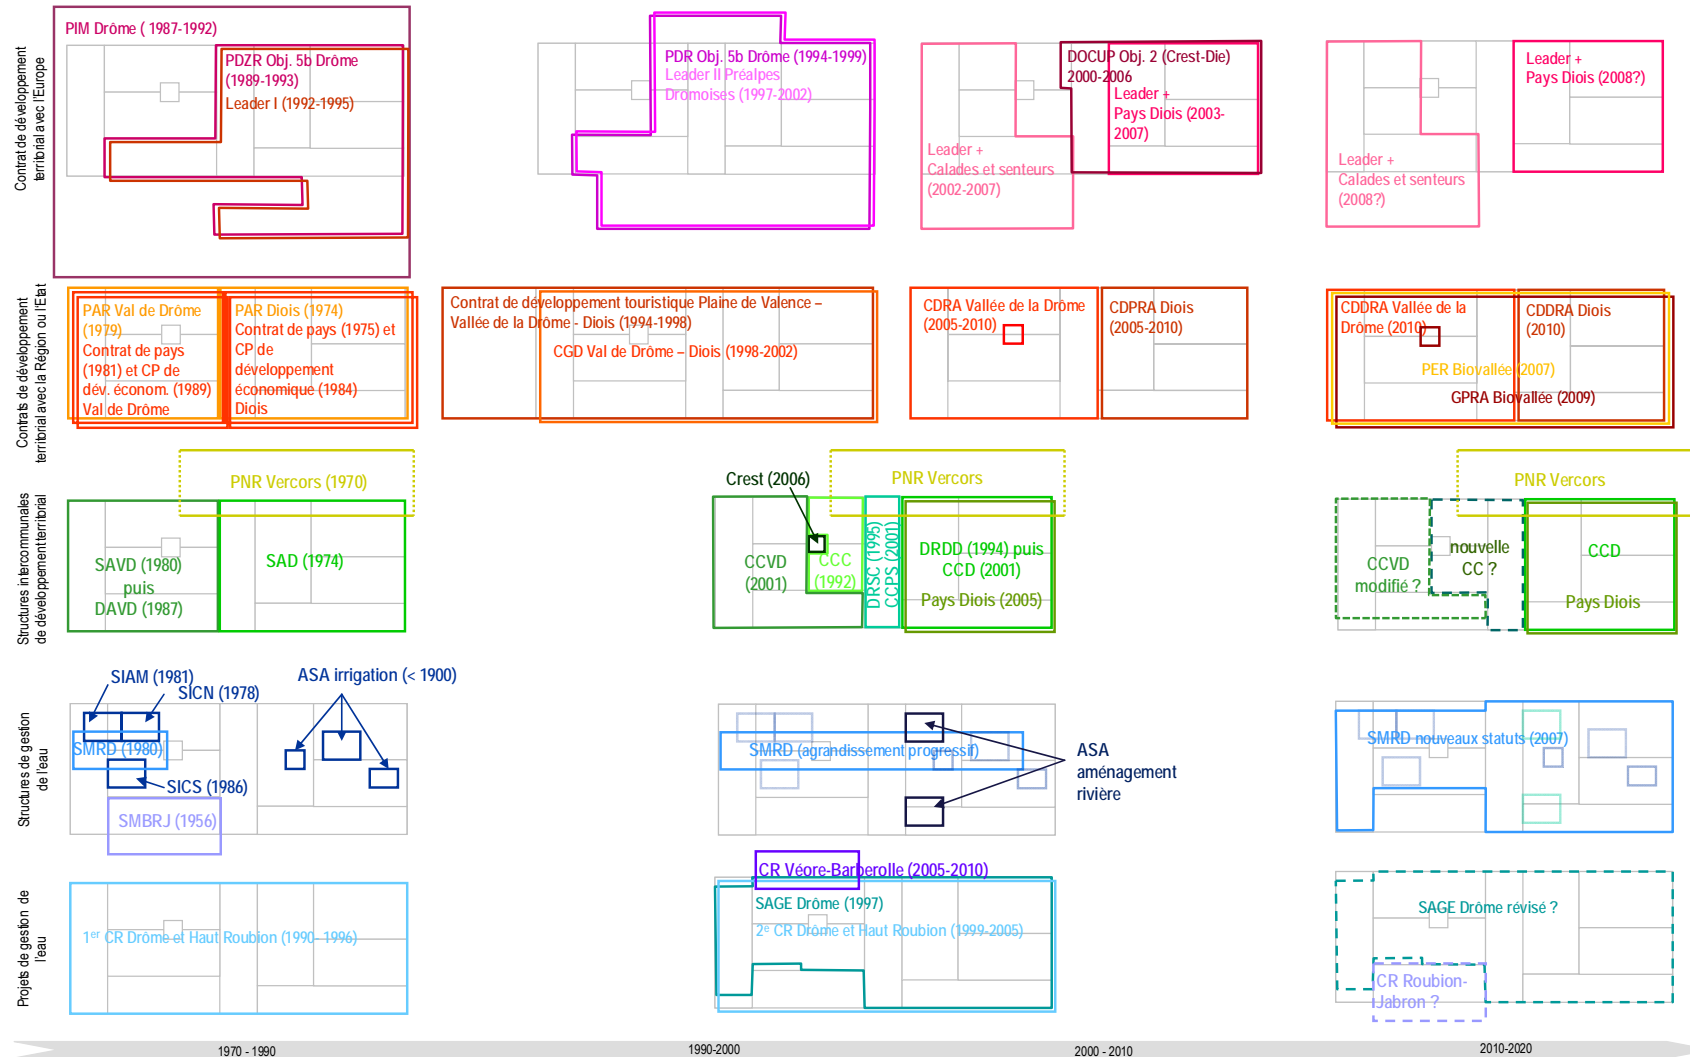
Contrat de développement territorial avec l'Europe

PIM Drôme ( 1987-1992)

PDZR Obj. 5b Drôme (1989-1993)

Leader I (1992-1995)

PDR Obj. 5b Drôme (1994-1999)

Leader II Préalpes Drômoises (1997-2002)

DOCUP Obj. 2 (Crest-Die) 2000-2006

Leader + Pays Diois (2003-2007)

Leader + Calades et senteurs (2002-2007)

Leader + Pays Diois (2008?)

Leader + Calades et senteurs (2008?)

Contrats de développement territorial avec la Région ou l'Etat

PAR Val de Drôme (1979)

Contrat de pays (1981) et CP de dév. économ. (1989) Val de Drôme

PAR Diois (1974) Contrat de pays (1975) et CP de développement économique (1984) Diois

Contrat de développement touristique Plaine de Valence – Vallée de la Drôme - Diois (1994-1998)

CGD Val de Drôme – Diois (1998-2002)

CDRA Vallée de la Drôme (2005-2010)

CDPRA Diois (2005-2010)

CDDRA Vallée de la Drôme (2010)

CDDRA Diois (2010)

PER Biovallée (2007)

GPRA Biovallée (2009)

Structures intercommunales de développement territorial

PNR Vercors (1970)

SAVD (1980) puis DAVD (1987)

SAD (1974)

Crest (2006)

PNR Vercors

CCVD (2001)

CCC (1992)

DRSC (1995) CCPS (2001)

DRDD (1994) puis CCD (2001)

Pays Diois (2005)

PNR Vercors

CCVD modifié ?

nouvelle CC ?

CCD

Pays Diois

Structures de gestion de l'eau

SIAM (1981)

SICN (1978)

ASA irrigation (< 1900)

SMRD (1980)

SICS (1986)

SMBRJ (1956)

SMRD (agrandissement progressif)

ASA aménagement rivière

SMRD nouveaux statuts (2007)

Projets de gestion de l'eau

$1^{er}$ CR Drôme et Haut Roubion (1990-1996)

CR Véore-Barberolle (2005-2010)

SAGE Drôme (1997)

$2^{e}$ CR Drôme et Haut Roubion (1999-2005)

SAGE Drôme révisé ?

CR Roubion-Jabron ?

1970 - 1990

1990-2000

2000 - 2010

2010-2020